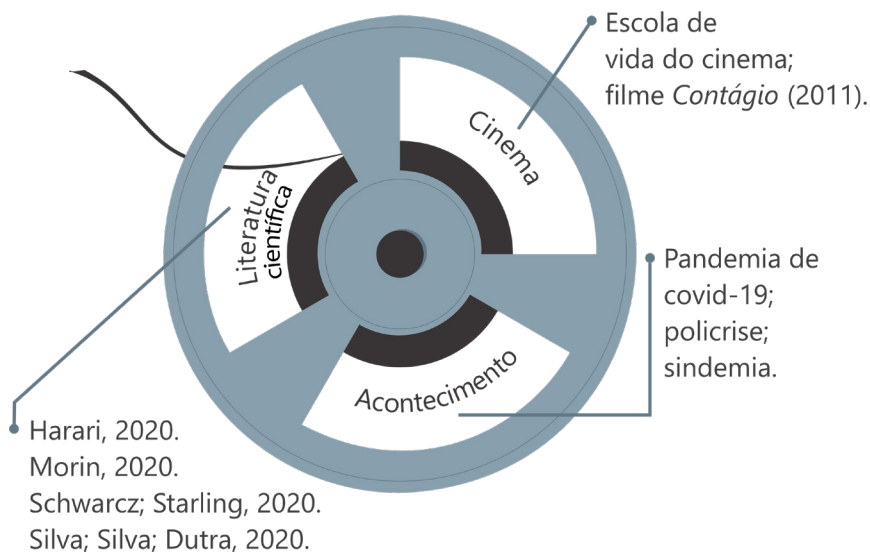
Escola de vida do cinema; filme *Contágio* (2011).

Cinema

Literatura científica

Pandemia de covid-19; policrise; sindemia.

Acontecimento

Harari, 2020.
Morin, 2020.
Schwarcz; Starling, 2020.
Silva; Silva; Dutra, 2020.